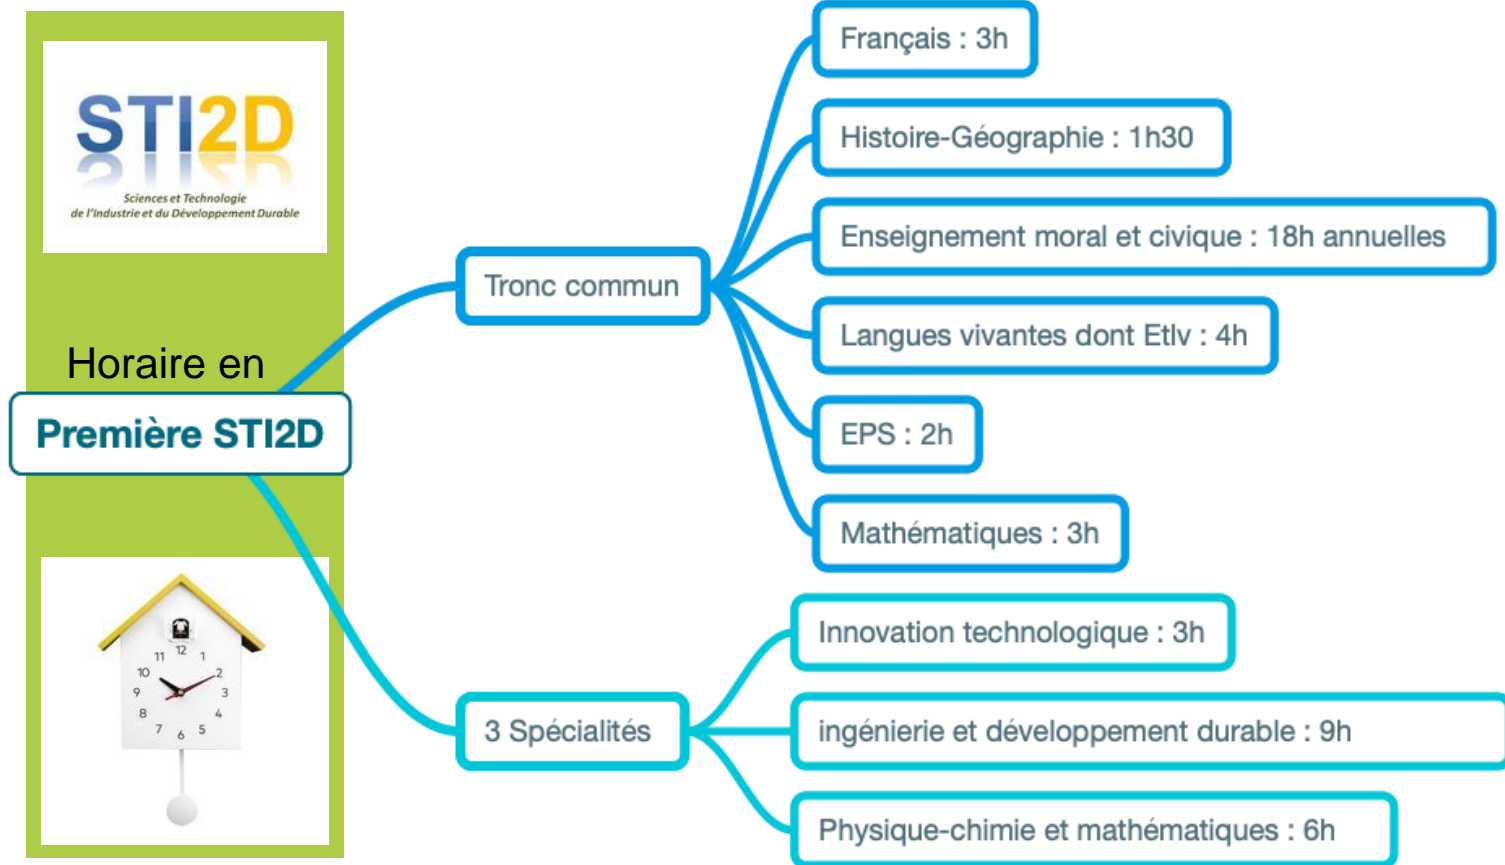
STI2D
Sciences et Technologie
de l'Industrie et du Développement Durable

Horaire en
Première STI2D

12
1
2
3
4
5
6
7
8
9
10
11

Tronc commun

Français : 3h

Histoire-Géographie : 1h30

Enseignement moral et civique : 18h annuelles

Langues vivantes dont Etlv : 4h

EPS : 2h

Mathématiques : 3h

3 Spécialités

Innovation technologique : 3h

ingénierie et développement durable : 9h

Physique-chimie et mathématiques : 6h